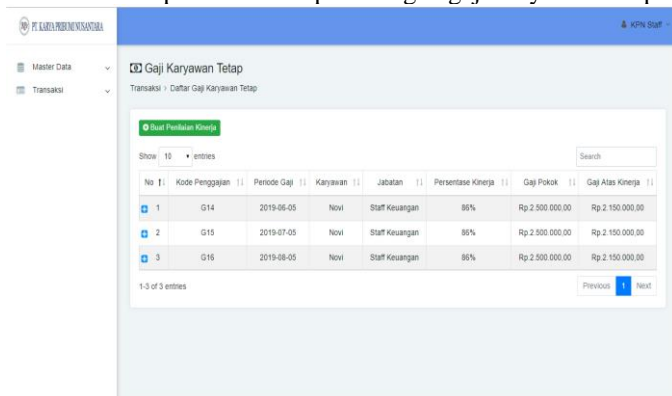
PT. KARYA PRIBUMI NUSANTARA

KPN Staff

Master Data

Transaksi

Gaji Karyawan Tetap

Transaksi › Daftar Gaji Karyawan Tetap

Buat Penilaian Kinerja

Show 10 entries

Search

| No | Kode Penggajian | Periode Gaji | Karyawan | Jabatan | Persentase Kinerja | Gaji Pokok | Gaji Atas Kinerja |
|---|---|---|---|---|---|---|---|
| 1 | G14 | 2019-06-05 | Novi | Staff Keuangan | 86% | Rp.2.500.000,00 | Rp.2.150.000,00 |
| 2 | G15 | 2019-07-05 | Novi | Staff Keuangan | 86% | Rp.2.500.000,00 | Rp.2.150.000,00 |
| 3 | G16 | 2019-08-05 | Novi | Staff Keuangan | 86% | Rp.2.500.000,00 | Rp.2.150.000,00 |

1-3 of 3 entries

Previous 1 Next